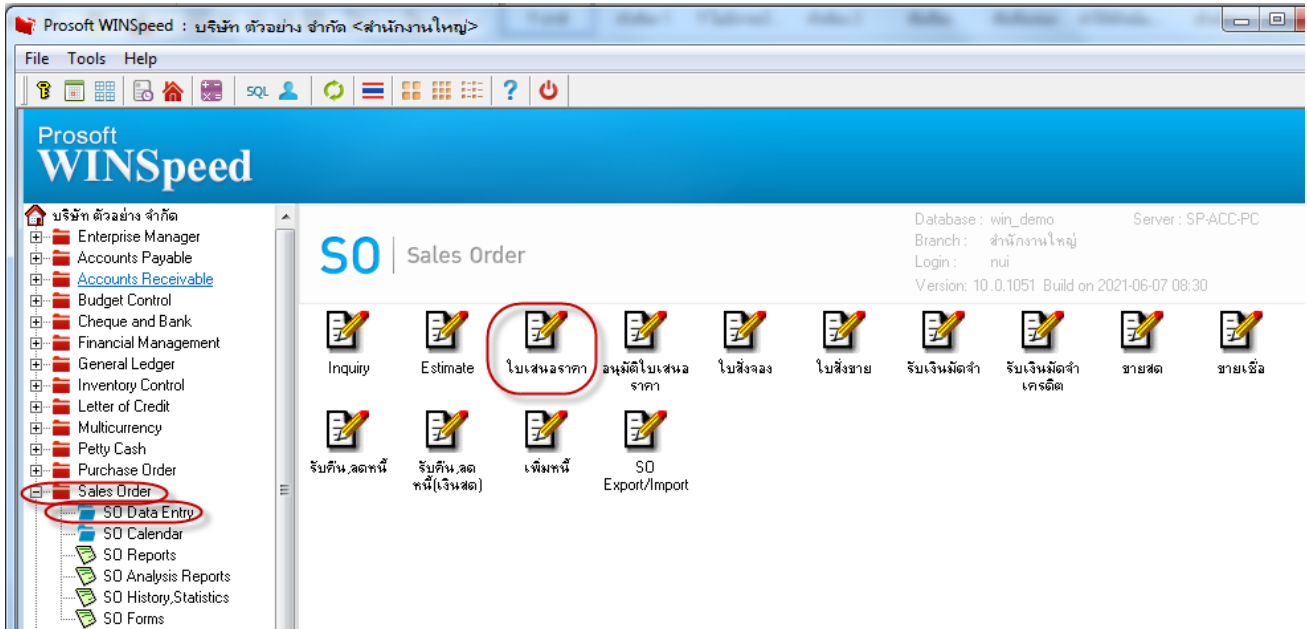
Prosoft WINSpeed : บริษัท ตัวอย่าง จำกัด <สำนักงานใหญ่>

File Tools Help

SQL

Prosoft
WINSpeed

บริษัท ตัวอย่าง จำกัด
Enterprise Manager
Accounts Payable
Accounts Receivable
Budget Control
Cheque and Bank
Financial Management
General Ledger
Inventory Control
Letter of Credit
Multicurrency
Petty Cash
Purchase Order
Sales Order
SO Data Entry
SO Calendar
SO Reports
SO Analysis Reports
SO History,Statistics
SO Forms

SO | Sales Order

Database : win_demo
Branch : สำนักงานใหญ่
Login : nui
Version: 10.0.1051 Build on 2021-06-07 08:30
Server : SP-ACC-PC

Inquiry
Estimate
ใบเสนอราคา
อนุมัติใบเสนอราคา
ใบสั่งจอง
ใบสั่งขาย
รับเงินมัดจำ
รับเงินมัดจำเครดิต
ขายสด
ขายเชื่อ
รับคืน,ลดหนี้
รับคืน,ลดหนี้(เงินสด)
เพิ่มหนี้
SO Export/Import